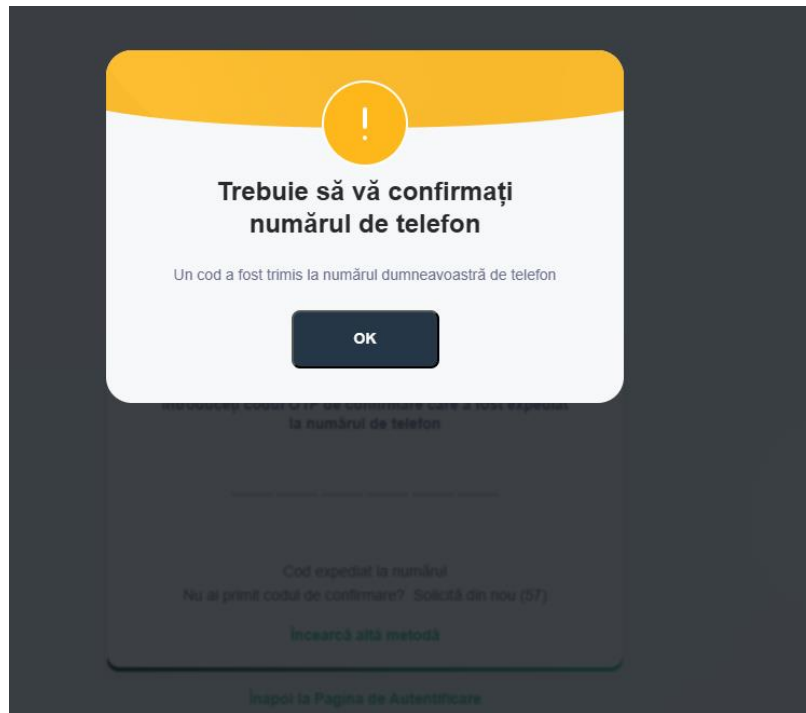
!

Trebuie să vă confirmați numărul de telefon

Un cod a fost trimis la numărul dumneavoastră de telefon

OK

Introduceți codul OTP de confirmare care a fost expediat la numărul de telefon

Cod expediat la numărul

Nu ai primit codul de confirmare? Solicită din nou (57)

Încearcă altă metodă

Înapoi la Pagina de Autentificare